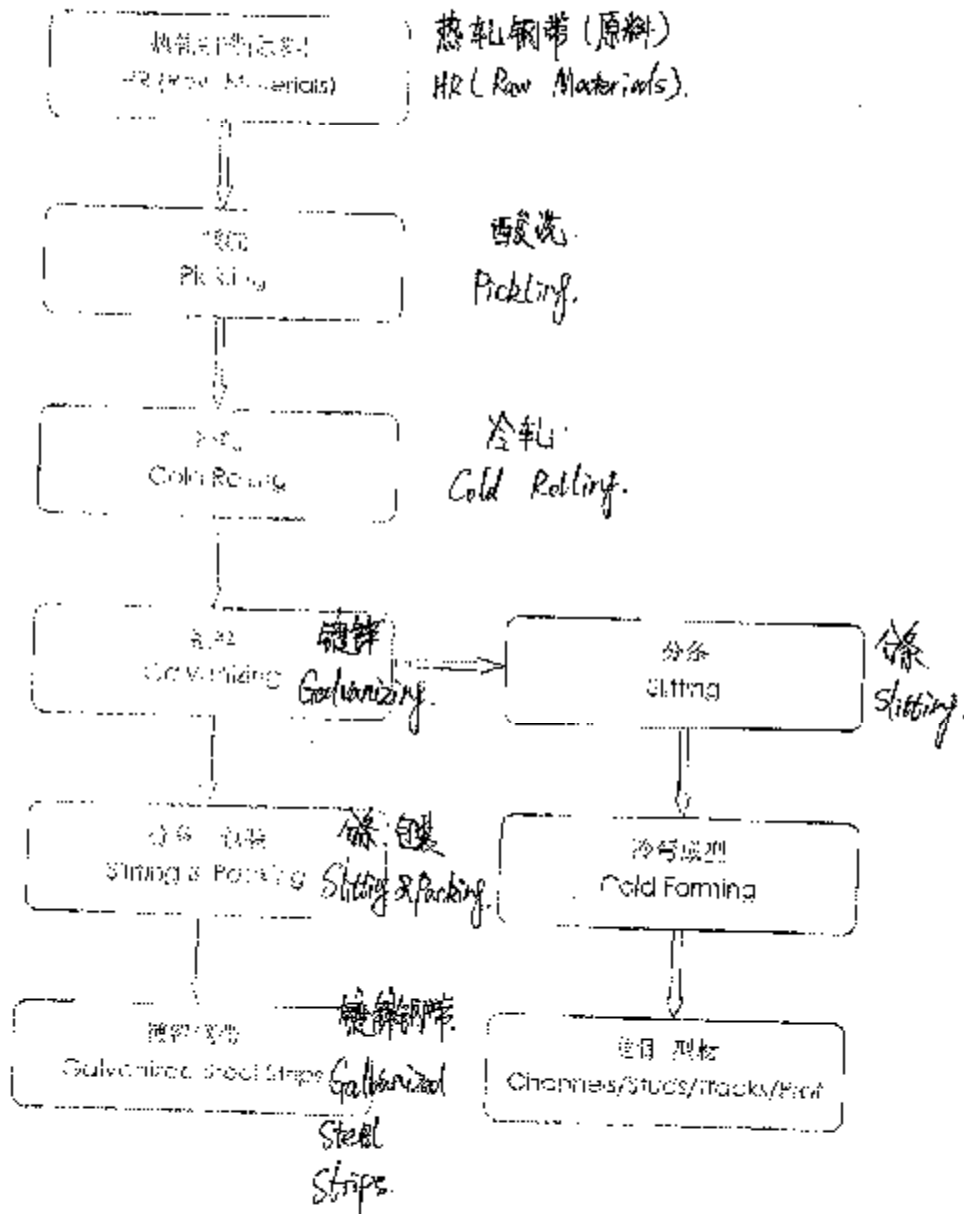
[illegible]
HR (Raw Materials)

热轧钢带 (原料)
HR (Raw Materials).

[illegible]
Pickling

酸洗.
Pickling.

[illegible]
Cold Rolling

冷轧.
Cold Rolling.

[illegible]
Galvanizing

镀锌
Galvanizing.

分条
Slitting

分条
Slitting.

分条 包装
Slitting & Packing

分条 包装
Slitting & Packing.

冷弯成型
Cold Forming

镀锌钢带
Galvanized Steel Strips

镀锌钢带
Galvanized Steel Strips.

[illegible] 型材
Channels/Studs/Tracks/Profil